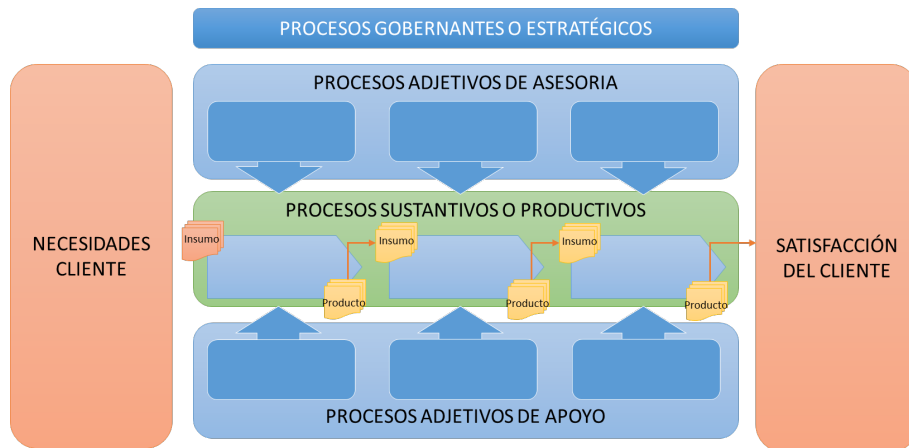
PROCESOS GOBERNANTES O ESTRATÉGICOS

NECESIDADES CLIENTE

PROCESOS ADJETIVOS DE ASESORIA

PROCESOS SUSTANTIVOS O PRODUCTIVOS

Insumo

Producto

Insumo

Producto

Insumo

Producto

SATISFACCIÓN DEL CLIENTE

PROCESOS ADJETIVOS DE APOYO